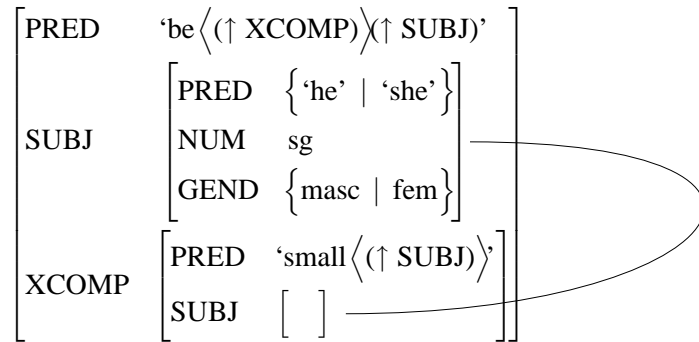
$\begin{bmatrix} \text{PRED} & \text{'be}\langle(\uparrow \text{XCOMP})\rangle(\uparrow \text{SUBJ})\text{'} \\ \text{SUBJ} & \begin{bmatrix} \text{PRED} & \{\text{'he'} \mid \text{'she'}\} \\ \text{NUM} & \text{sg} \\ \text{GEND} & \{\text{masc} \mid \text{fem}\} \end{bmatrix} \\ \text{XCOMP} & \begin{bmatrix} \text{PRED} & \text{'small}\langle(\uparrow \text{SUBJ})\rangle\text{'} \\ \text{SUBJ} & [\ ] \end{bmatrix} \end{bmatrix}$